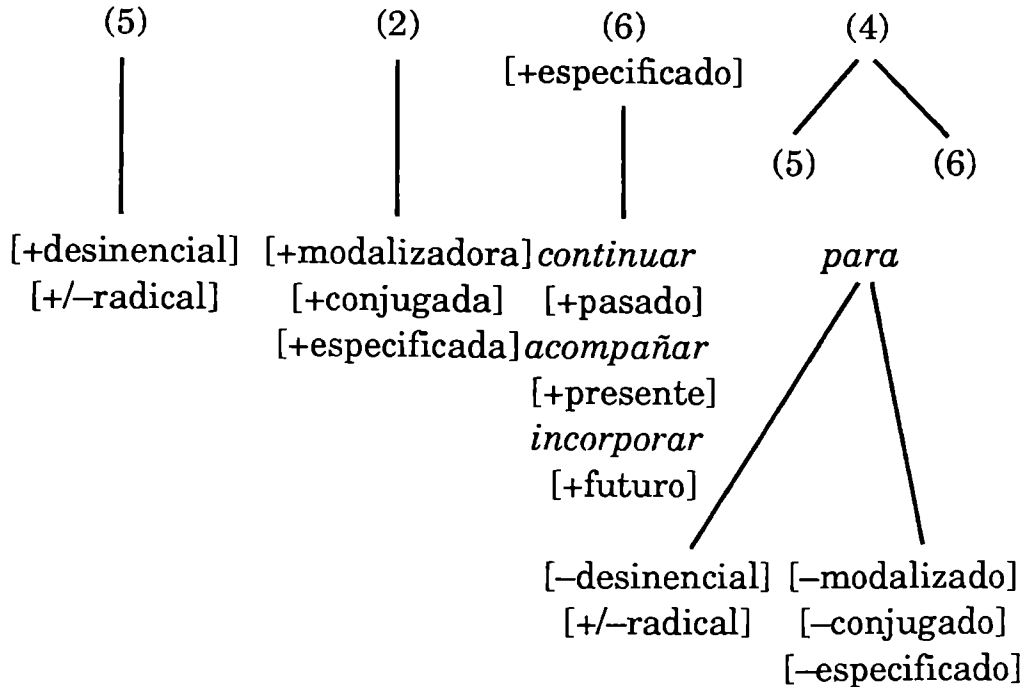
(5)

[+desinencial]
[+/–radical]

(2)

[+modalizadora]
[+conjugada]
[+especificada]

(6)
[+especificado]

continuar
[+pasado]
acompañar
[+presente]
incorporar
[+futuro]

(4)

(5) (6)

para

[–desinencial]
[+/–radical]

[–modalizado]
[–conjugado]
[–especificado]